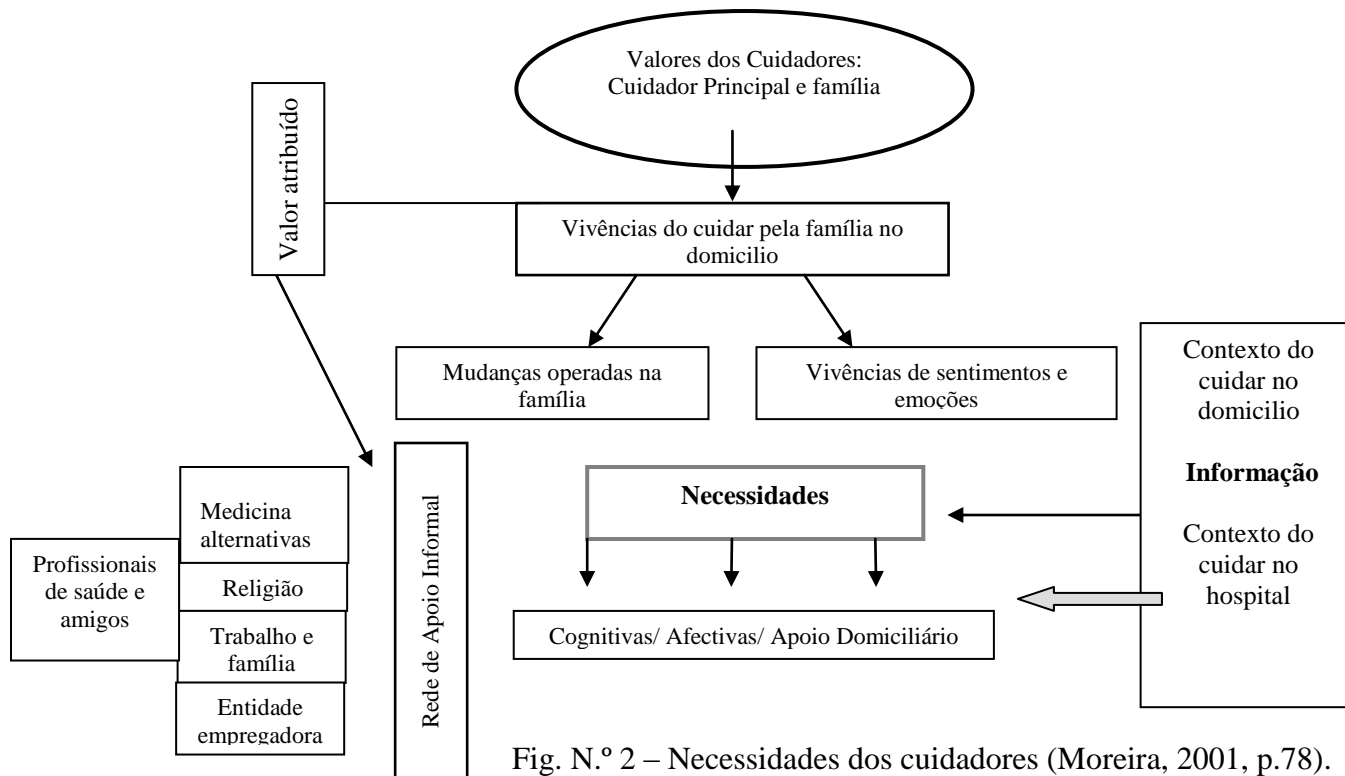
Valores dos Cuidadores:
Cuidador Principal e família

Valor atribuído

Vivências do cuidar pela família no domicilio

Mudanças operadas na família

Vivências de sentimentos e emoções

Contexto do cuidar no domicilio

Informação

Contexto do cuidar no hospital

Rede de Apoio Informal

Necessidades

Profissionais de saúde e amigos

Medicina alternativas

Religião

Trabalho e família

Entidade empregadora

Cognitivas/ Afectivas/ Apoio Domiciliário

Fig. N.º 2 – Necessidades dos cuidadores (Moreira, 2001, p.78).